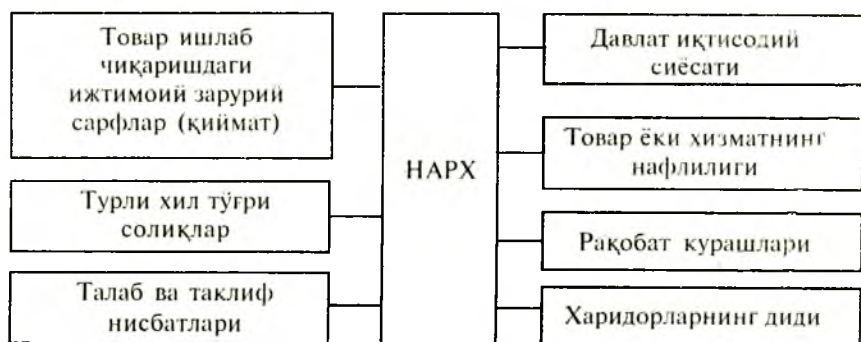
Товар ишлаб чиқаришдаги ижтимоий зарурий сарфлар (қиймат)

Турли хил тўғри солиқлар

Талаб ва таклиф нисбатлари

НАРХ

Давлат иқтисодий сиёсати

Товар ёки хизматнинг нафлилиги

Рақобат курашлари

Харидорларнинг диди